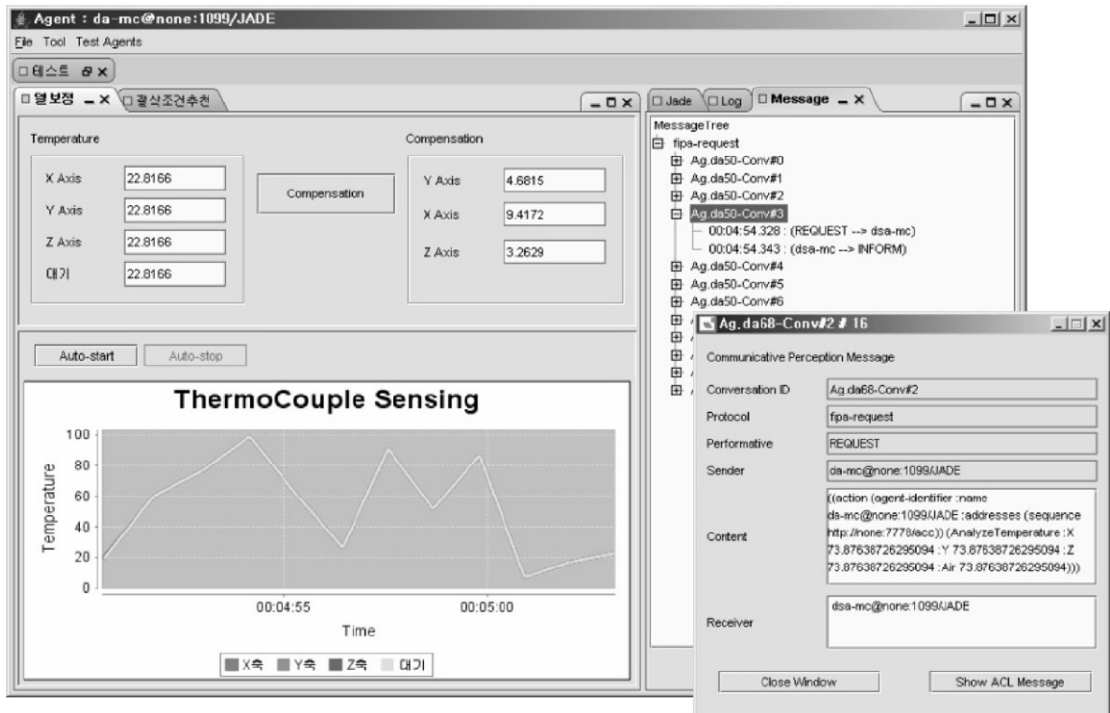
Agent : da-mc@none:1099/JADE

File Tool Test Agents

테스트

열보정

절삭조건추천

Temperature

X Axis 22.8166

Y Axis 22.8166

Z Axis 22.8166

대기 22.8166

Compensation

Compensation

Y Axis 4.6815

X Axis 9.4172

Z Axis 3.2629

Auto-start

Auto-stop

ThermoCouple Sensing

100

80

60

40

20

0

Temperature

00:04:55

00:05:00

Time

X축 Y축 Z축 대기

Jade Log Message

MessageTree

fipa-request

Ag.da50-Conv#0

Ag.da50-Conv#1

Ag.da50-Conv#2

Ag.da50-Conv#3

00:04:54.328 : (REQUEST --> dsa-mc)

00:04:54.343 : (dsa-mc --> INFORM)

Ag.da50-Conv#4

Ag.da50-Conv#5

Ag.da50-Conv#6

Ag.da68-Conv#2 # 16

Communicative Perception Message

Conversation ID Ag.da68-Conv#2

Protocol fipa-request

Performative REQUEST

Sender da-mc@none:1099/JADE

Content ((action (agent-identifier :name da-mc@none:1099/JADE :addresses (sequence http://none:7778/acc)) (AnalyzeTemperature :X 73.87638726295094 :Y 73.87638726295094 :Z 73.87638726295094 :Air 73.87638726295094)))

Receiver dsa-mc@none:1099/JADE

Close Window

Show ACL Message